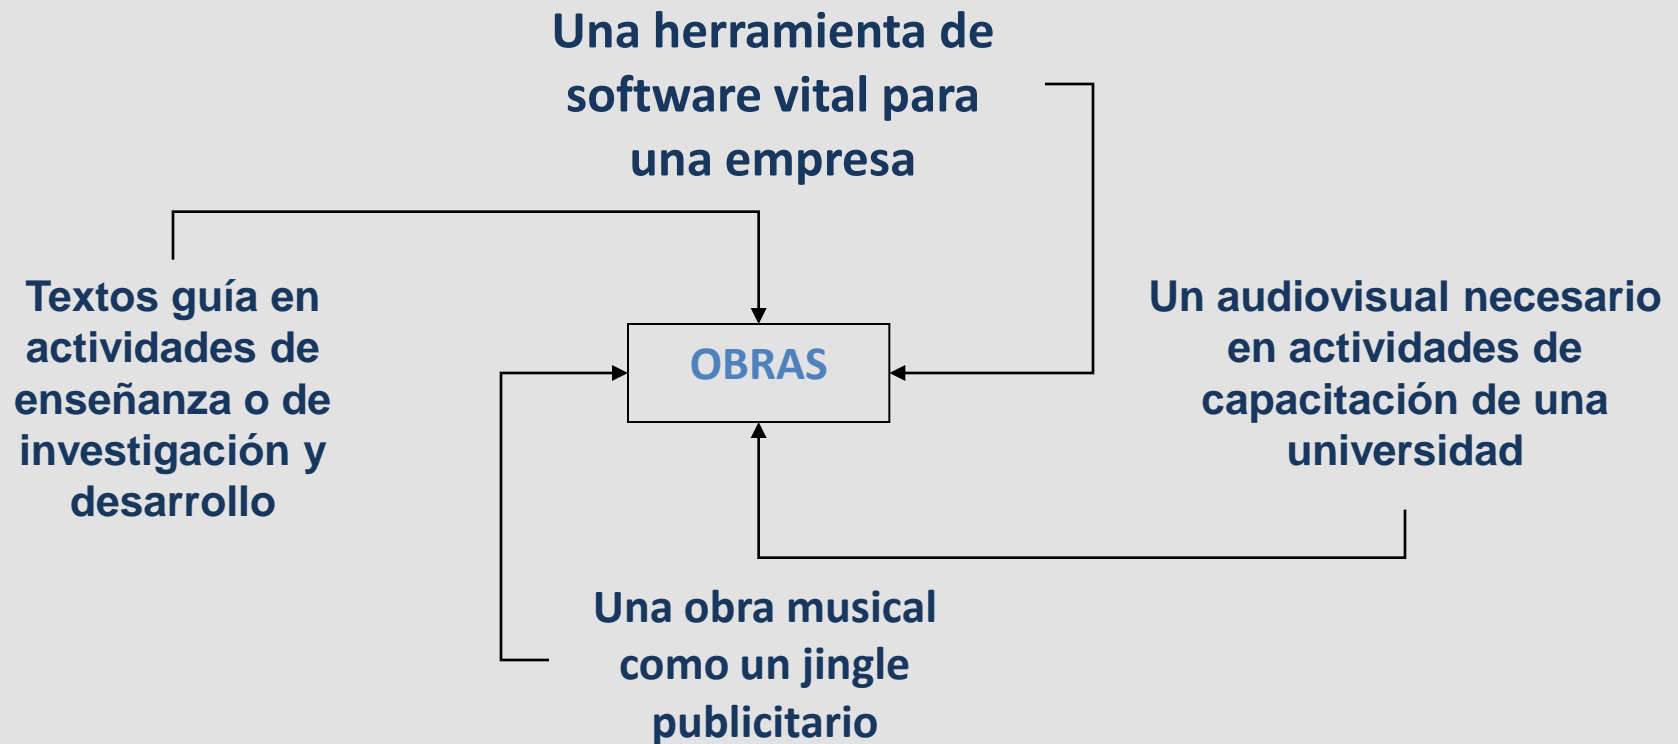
Una herramienta de software vital para una empresa

Textos guía en actividades de enseñanza o de investigación y desarrollo

OBRAS

Un audiovisual necesario en actividades de capacitación de una universidad

Una obra musical como un jingle publicitario